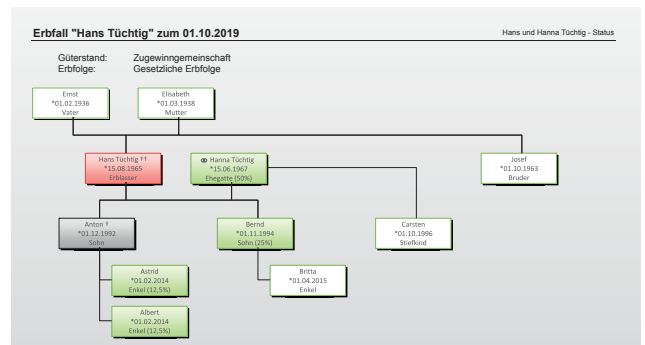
Erbfall "Hans Tüchtig" zum 01.10.2019

Hans und Hanna Tüchtig - Status

Güterstand: Zugewinngemeinschaft
Erbfolge: Gesetzliche Erbfolge

Ernst
*01.02.1936
Vater

Elisabeth
*01.03.1938
Mutter

Hans Tüchtig ††
*15.08.1965
Erblasser

⚭ Hanna Tüchtig
*15.06.1967
Ehegatte (50%)

Josef
*01.10.1963
Bruder

Anton †
*01.12.1992
Sohn

Bernd
*01.11.1994
Sohn (25%)

Carsten
*01.10.1996
Stiefkind

Astrid
*01.02.2014
Enkel (12,5%)

Britta
*01.04.2015
Enkel

Albert
*01.02.2014
Enkel (12,5%)